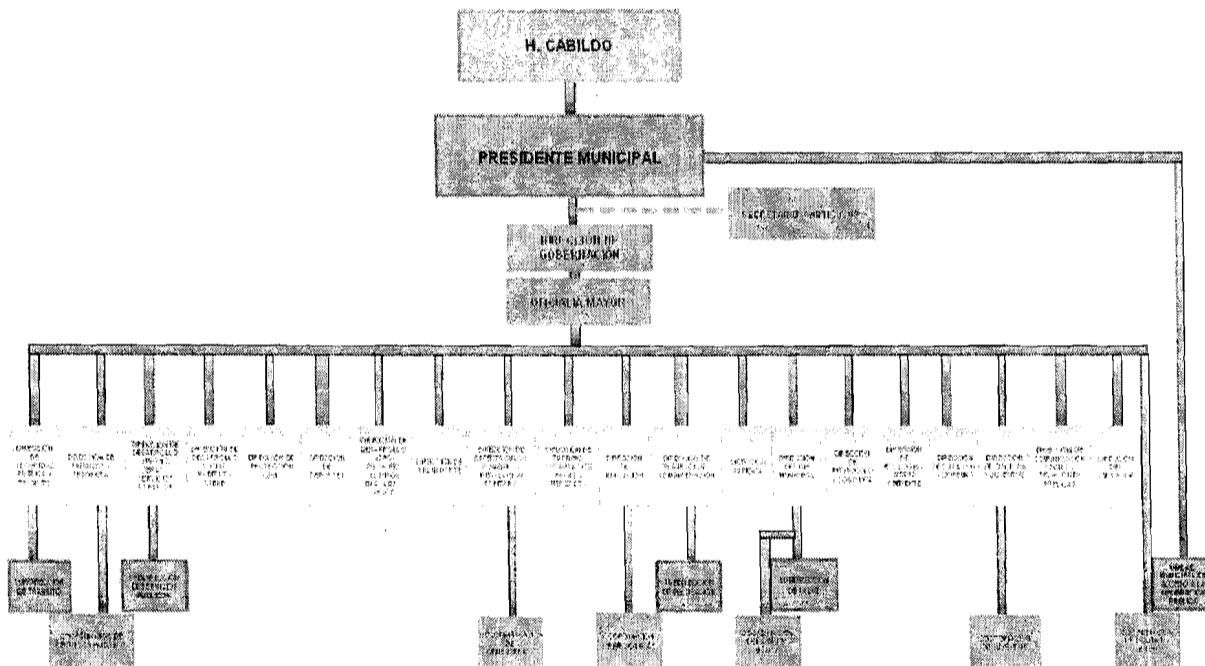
H. CABILDO

PRESIDENTE MUNICIPAL

SECRETARIO PARTICULAR

DIRECCIÓN DE GOBERNACIÓN

OFICIALIA MAYOR

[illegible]

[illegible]

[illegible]

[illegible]

DIRECCIÓN DE PROTECCIÓN CIVIL

DIRECCIÓN DE CATASTRO

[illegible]

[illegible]

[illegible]

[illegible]

DIRECCIÓN DE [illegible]

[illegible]

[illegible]

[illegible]

DIRECCIÓN DE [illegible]

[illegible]

DIRECCIÓN DE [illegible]

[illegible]

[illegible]

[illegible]

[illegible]

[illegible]

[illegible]

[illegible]

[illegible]

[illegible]

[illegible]

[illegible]

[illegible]